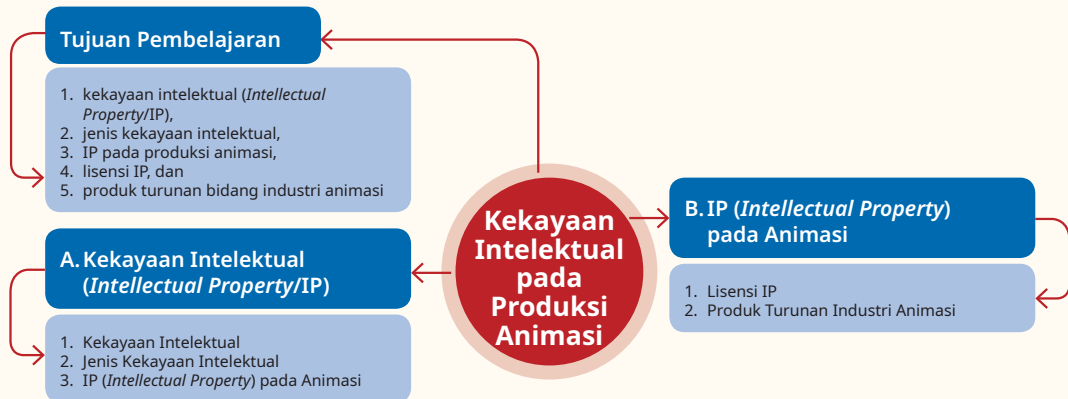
Tujuan Pembelajaran

1. kekayaan intelektual (*Intellectual Property*/IP),
2. jenis kekayaan intelektual,
3. IP pada produksi animasi,
4. lisensi IP, dan
5. produk turunan bidang industri animasi

Kekayaan Intelektual pada Produksi Animasi

A. Kekayaan Intelektual (*Intellectual Property*/IP)

1. Kekayaan Intelektual
2. Jenis Kekayaan Intelektual
3. IP (*Intellectual Property*) pada Animasi

B. IP (*Intellectual Property*) pada Animasi

1. Lisensi IP
2. Produk Turunan Industri Animasi